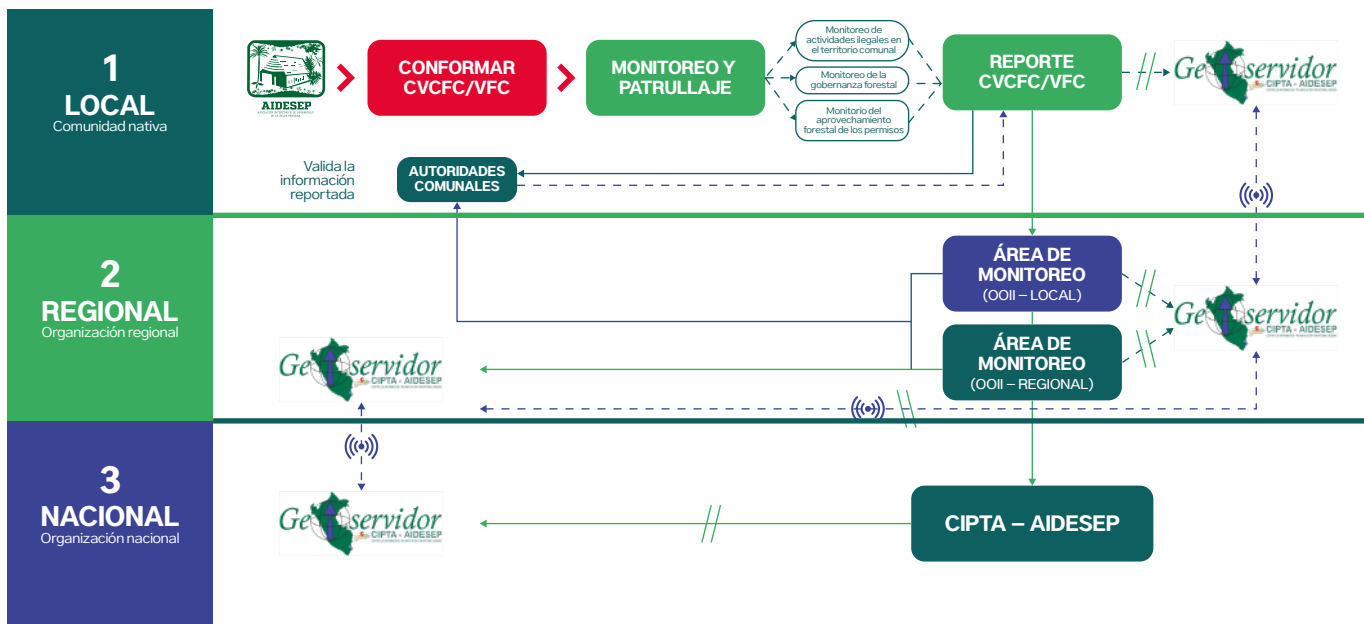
1
LOCAL
Comunidad nativa

AIDESEP

CONFORMAR CVCFC/VFC

MONITOREO Y PATRULLAJE

Monitoreo de actividades ilegales en el territorio comunal

Monitoreo de la gobernanza forestal

Monitorio del aprovechamiento forestal de los permisos

REPORTE CVCFC/VFC

GeOservidor CIPTA - AIDESEP

Valida la información reportada

AUTORIDADES COMUNALES

2
REGIONAL
Organización regional

ÁREA DE MONITOREO
(OOII – LOCAL)

ÁREA DE MONITOREO
(OOII – REGIONAL)

GeOservidor CIPTA - AIDESEP

GeOservidor CIPTA - AIDESEP

3
NACIONAL
Organización nacional

GeOservidor CIPTA - AIDESEP

CIPTA – AIDESEP